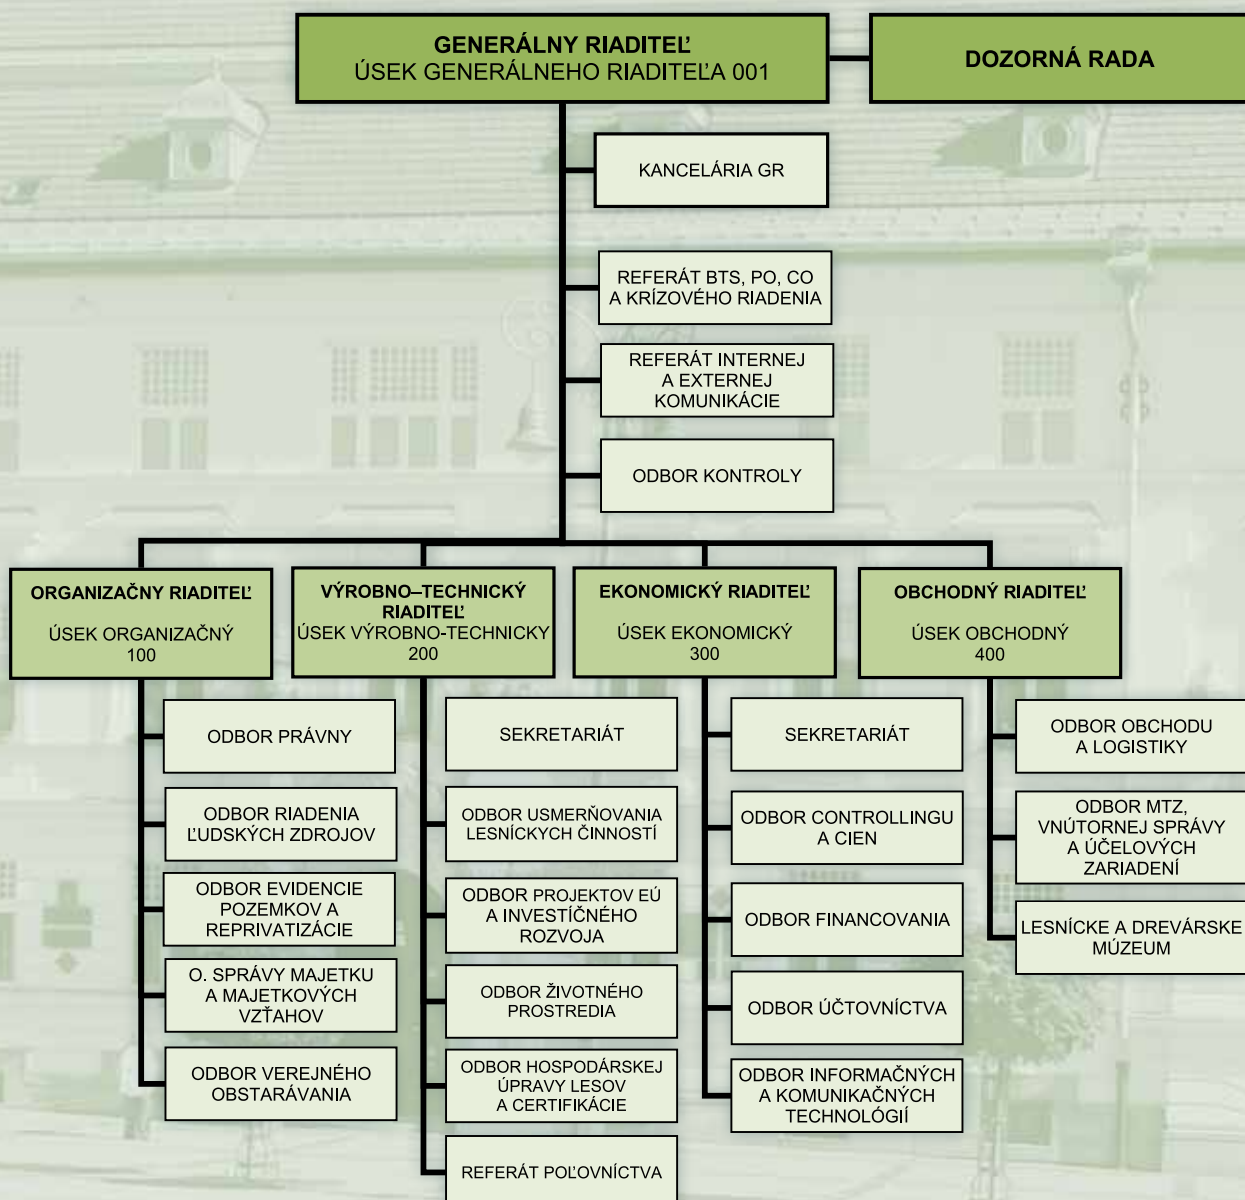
GENERÁLNY RIADITEĽ
ÚSEK GENERÁLNEHO RIADITEĽA 001

DOZORNÁ RADA

KANCELÁRIA GR

REFERÁT BTS, PO, CO A KRÍZOVÉHO RIADENIA

REFERÁT INTERNEJ A EXTERNEJ KOMUNIKÁCIE

ODBOR KONTROLY

ORGANIZAČNY RIADITEĽ
ÚSEK ORGANIZAČNÝ
100

ODBOR PRÁVNY

ODBOR RIADENIA ĽUDSKÝCH ZDROJOV

ODBOR EVIDENCIE POZEMKOV A REPRIVATIZÁCIE

O. SPRÁVY MAJETKU A MAJETKOVÝCH VZŤAHOV

ODBOR VEREJNÉHO OBSTARÁVANIA

VÝROBNO–TECHNICKÝ RIADITEĽ
ÚSEK VÝROBNO-TECHNICKY
200

SEKRETARIÁT

ODBOR USMERŇOVANIA LESNÍCKYCH ČINNOSTÍ

ODBOR PROJEKTOV EÚ A INVESTÍČNÉHO ROZVOJA

ODBOR ŽIVOTNÉHO PROSTREDIA

ODBOR HOSPODÁRSKEJ ÚPRAVY LESOV A CERTIFIKÁCIE

REFERÁT POĽOVNÍCTVA

EKONOMICKÝ RIADITEĽ
ÚSEK EKONOMICKÝ
300

SEKRETARIÁT

ODBOR CONTROLLINGU A CIEN

ODBOR FINANCOVANIA

ODBOR ÚČTOVNÍCTVA

ODBOR INFORMAČNÝCH A KOMUNIKAČNÝCH TECHNOLÓGIÍ

OBCHODNÝ RIADITEĽ
ÚSEK OBCHODNÝ
400

ODBOR OBCHODU A LOGISTIKY

ODBOR MTZ, VNÚTORNEJ SPRÁVY A ÚČELOVÝCH ZARIADENÍ

LESNÍCKE A DREVÁRSKE MÚZEUM